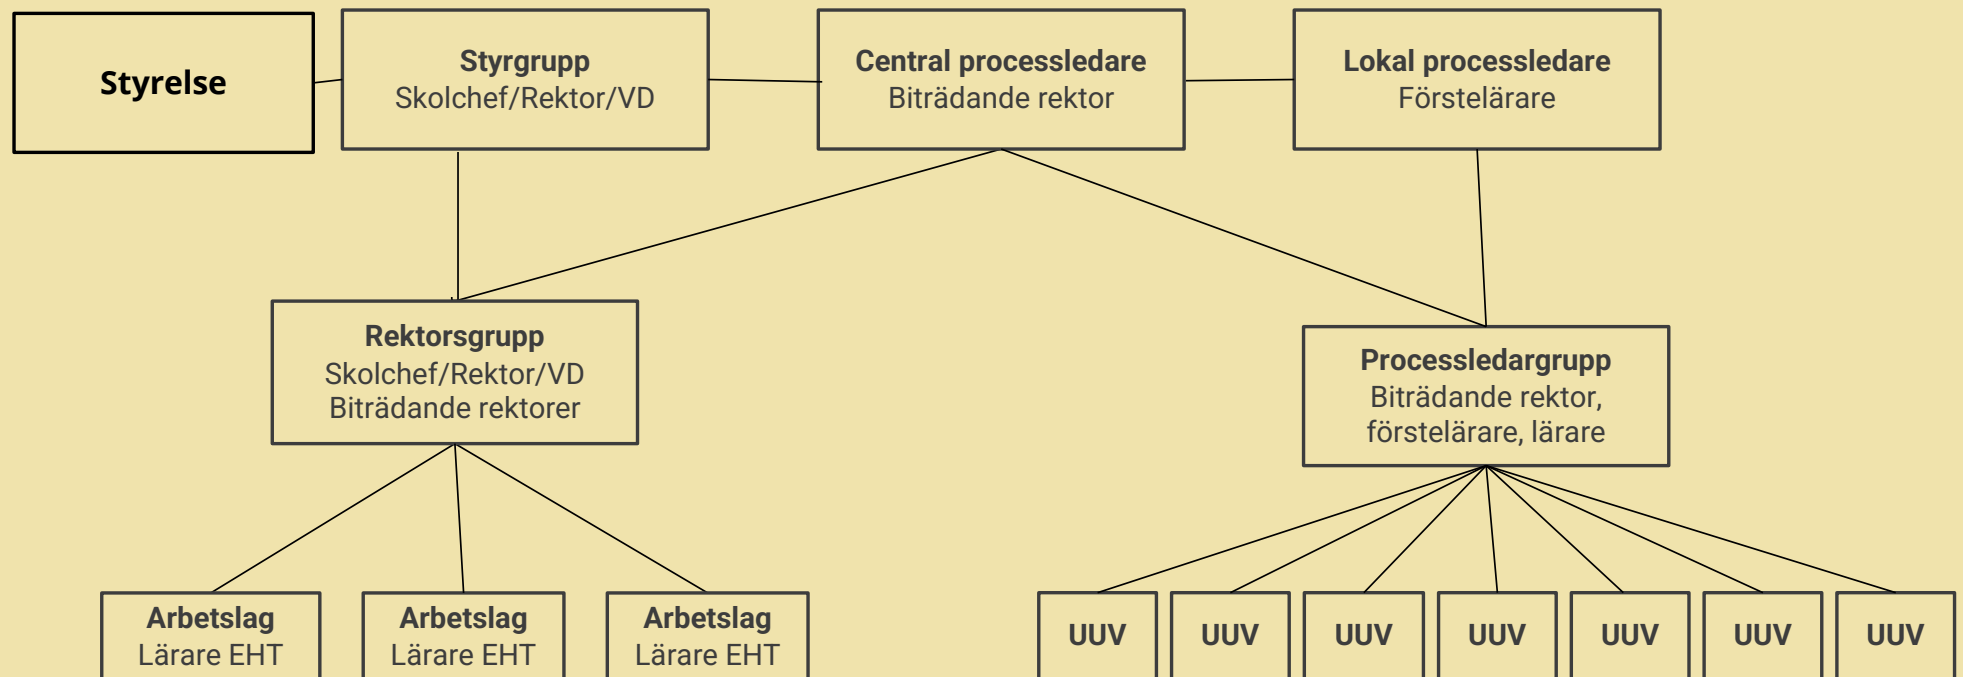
Styrelse

Styrgrupp
Skolchef/Rektor/VD

Central processledare
Biträdande rektor

Lokal processledare
Förstelärare

Rektorsgrupp
Skolchef/Rektor/VD
Biträdande rektorer

Processledargrupp
Biträdande rektor, förstelärare, lärare

Arbetslag
Lärare EHT

Arbetslag
Lärare EHT

Arbetslag
Lärare EHT

UUV

UUV

UUV

UUV

UUV

UUV

UUV